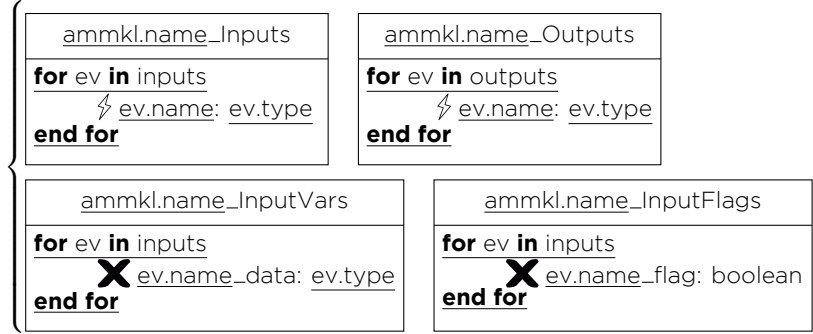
ammkl.name_Inputs

**for** ev **in** inputs
⚡ ev.name: ev.type
**end for**

ammkl.name_Outputs

**for** ev **in** outputs
⚡ ev.name: ev.type
**end for**

ammkl.name_InputVars

**for** ev **in** inputs
✖ ev.name_data: ev.type
**end for**

ammkl.name_InputFlags

**for** ev **in** inputs
✖ ev.name_flag: boolean
**end for**